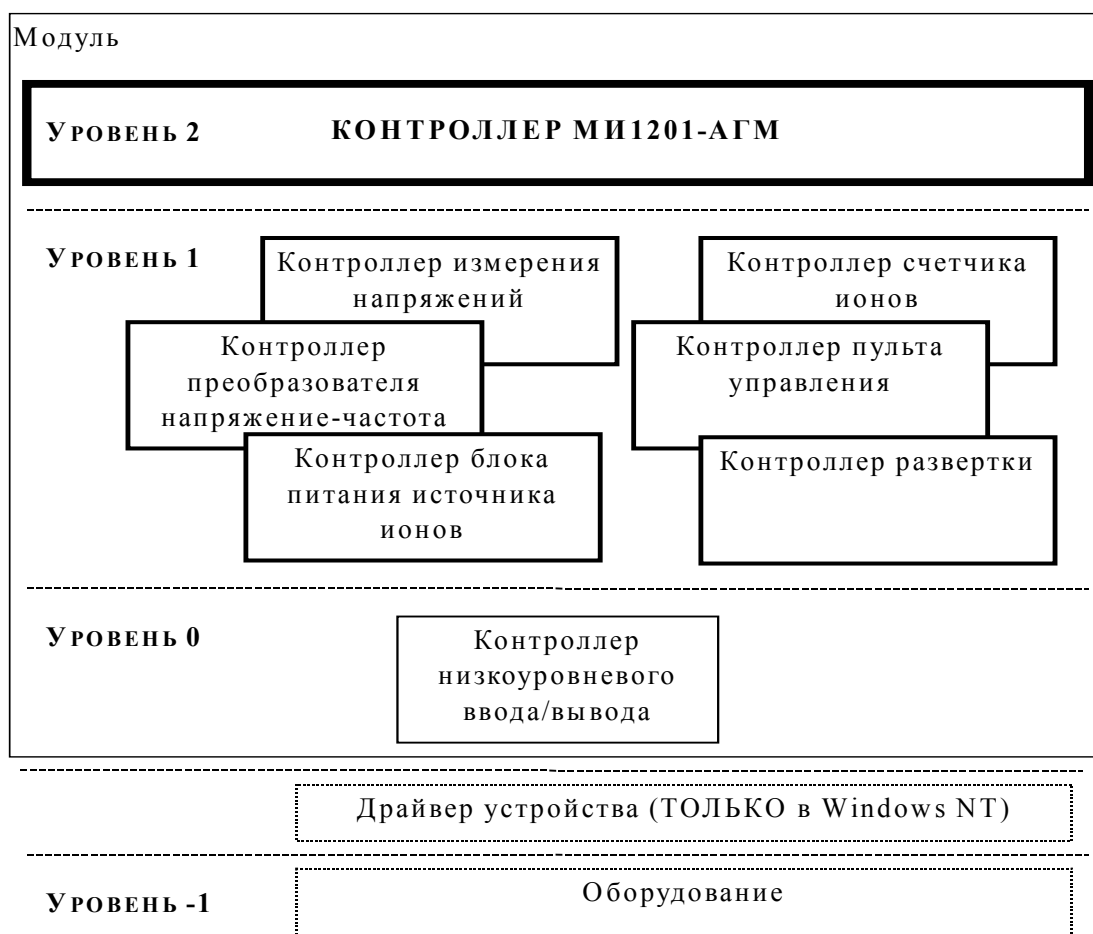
Модуль

УРОВЕНЬ 2 КОНТРОЛЛЕР МИ1201-АГМ

УРОВЕНЬ 1

Контроллер измерения напряжений

Контроллер преобразователя напряжение-частота

Контроллер блока питания источника ионов

Контроллер счетчика ионов

Контроллер пульта управления

Контроллер развертки

УРОВЕНЬ 0

Контроллер низкоуровневого ввода/вывода

Драйвер устройства (ТОЛЬКО в Windows NT)

УРОВЕНЬ -1

Оборудование